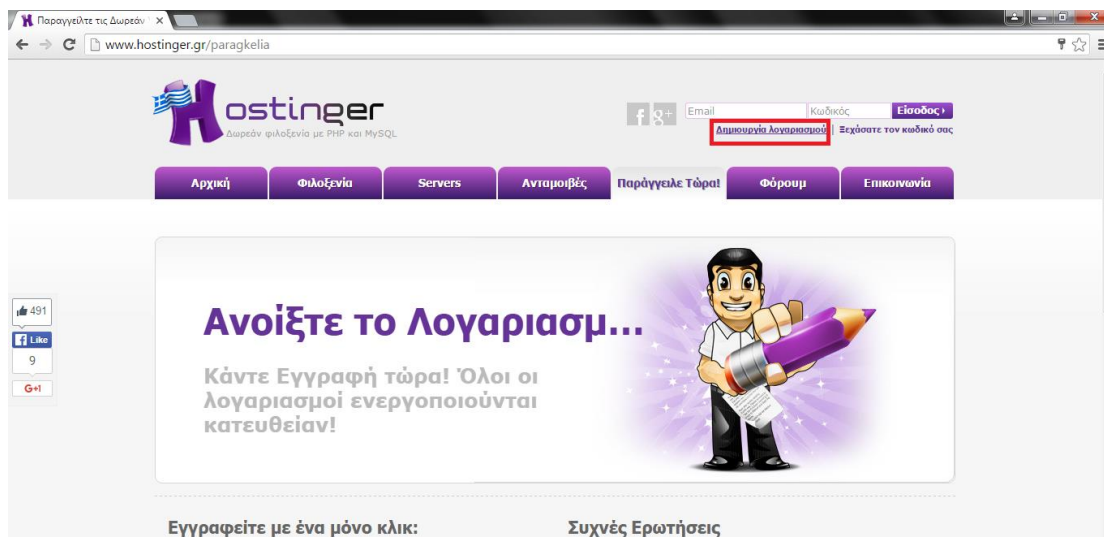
Παραγγείλτε τις Δωρεάν

www.hostinger.gr/paragkelia

Hostinger
Δωρεάν φιλοξενία με PHP και MySQL

Email
Κωδικός
Είσοδος ›
Δημιουργία λογαριασμού | Ξεχάσατε τον κωδικό σας

Αρχική | Φιλοξενία | Servers | Ανταμοιβές | Παράγγειλε Τώρα! | Φόρουμ | Επικοινωνία

491
Like
9
G+1

Ανοίξτε το Λογαριασμ...

Κάντε Εγγραφή τώρα! Όλοι οι λογαριασμοί ενεργοποιούνται κατευθείαν!

Εγγραφείτε με ένα μόνο κλικ:

Συχνές Ερωτήσεις